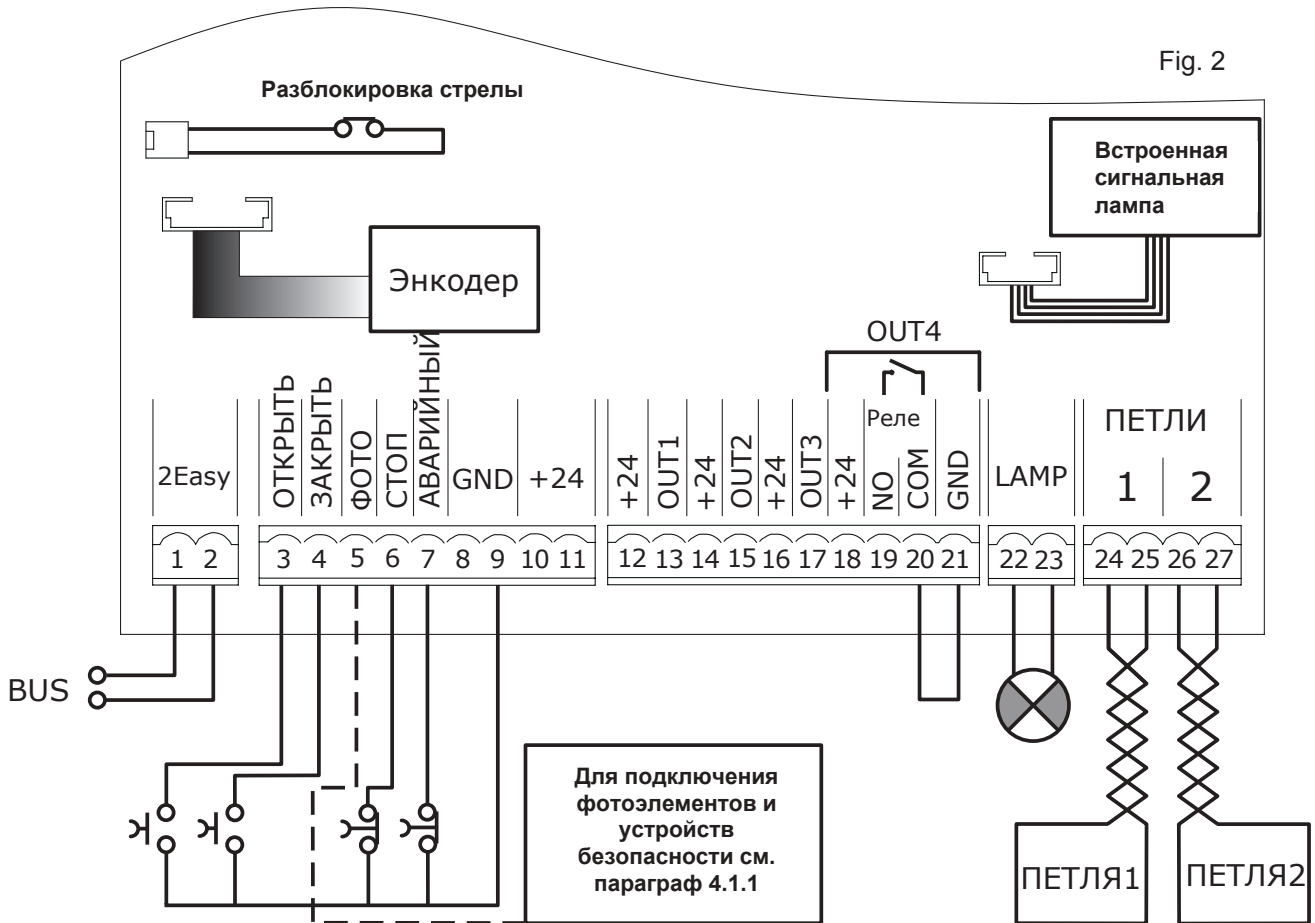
Fig. 2

Разблокировка стрелы

Встроенная сигнальная лампа

Энкодер

OUT4

Реле

2Easy
ОТКРЫТЬ
ЗАКРЫТЬ
ФОТО
СТОП
АВАРИЙНЫЙ
GND
+24
+24
OUT1
+24
OUT2
+24
OUT3
+24
NO
COM
GND
LAMP
ПЕТЛИ
1
2

1 2 3 4 5 6 7 8 9 10 11 12 13 14 15 16 17 18 19 20 21 22 23 24 25 26 27

BUS

Для подключения фотоэлементов и устройств безопасности см. параграф 4.1.1

ПЕТЛЯ1
ПЕТЛЯ2